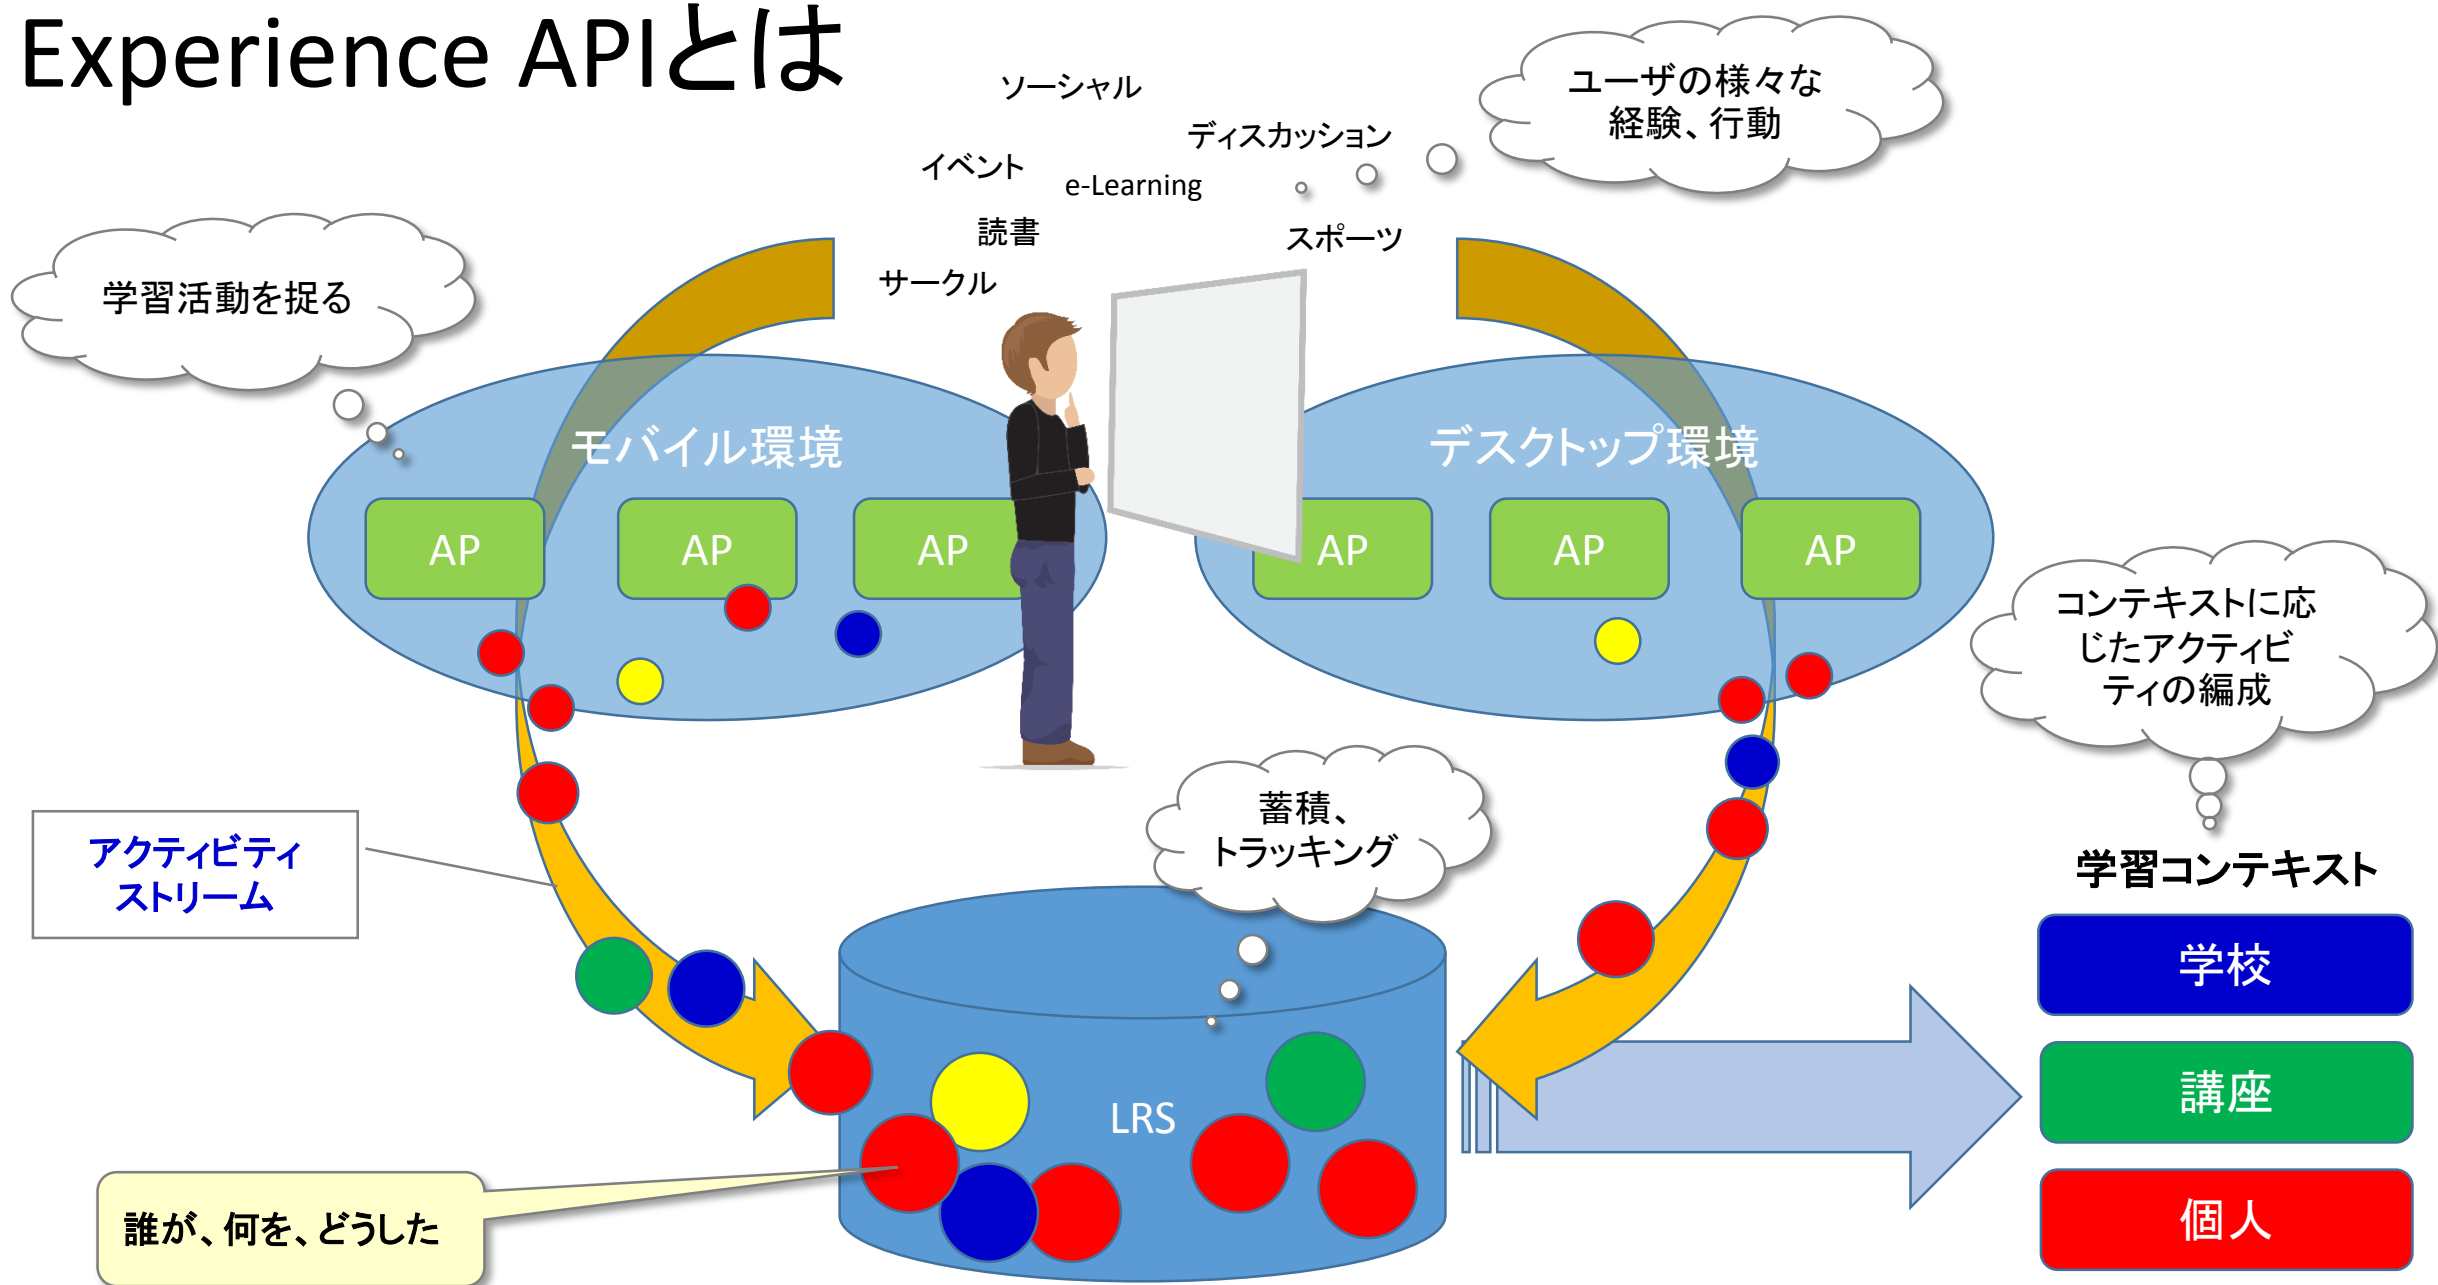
Experience APIとは

ソーシャル

ディスカッション

ユーザの様々な経験、行動

イベント

e-Learning

読書

スポーツ

サークル

学習活動を捉る

モバイル環境

AP

AP

AP

デスクトップ環境

AP

AP

AP

コンテキストに応じたアクティビティの編成

アクティビティストリーム

蓄積、トラッキング

学習コンテキスト

学校

講座

LRS

個人

誰が、何を、どうした